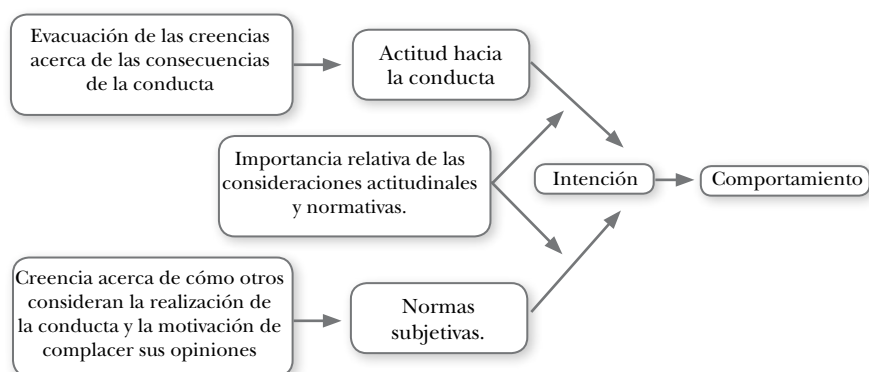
Evacuación de las creencias acerca de las consecuencias de la conducta

Actitud hacia la conducta

Importancia relativa de las consideraciones actitudinales y normativas.

Intención

Comportamiento

Creencia acerca de cómo otros consideran la realización de la conducta y la motivación de complacer sus opiniones

Normas subjetivas.